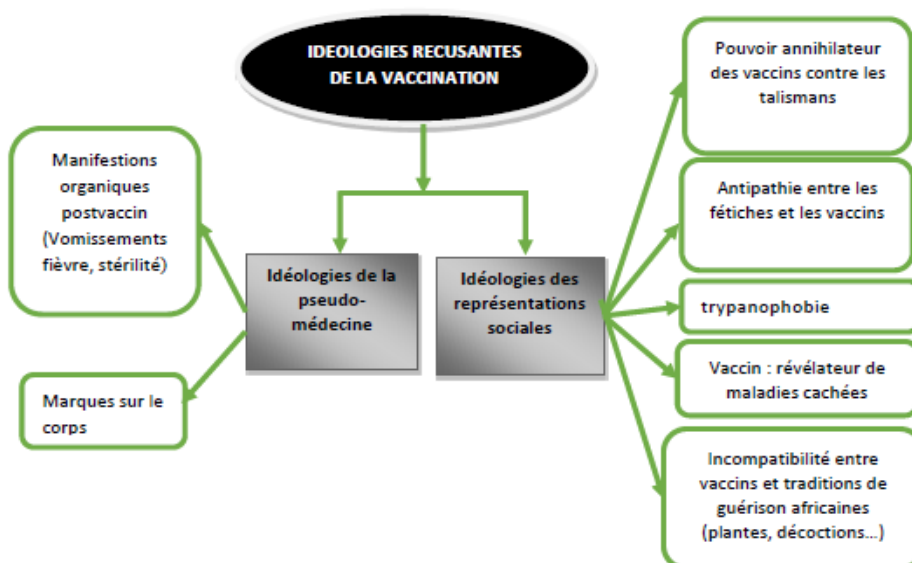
IDEOLOGIES RECUSANTES DE LA VACCINATION

Manifestions organiques postvaccin (Vomissements fièvre, stérilité)

Marques sur le corps

Idéologies de la pseudo-médecine

Idéologies des représentations sociales

Pouvoir annihilateur des vaccins contre les talismans

Antipathie entre les fétiches et les vaccins

trypanophobie

Vaccin : révélateur de maladies cachées

Incompatibilité entre vaccins et traditions de guérison africaines (plantes, décoctions…)